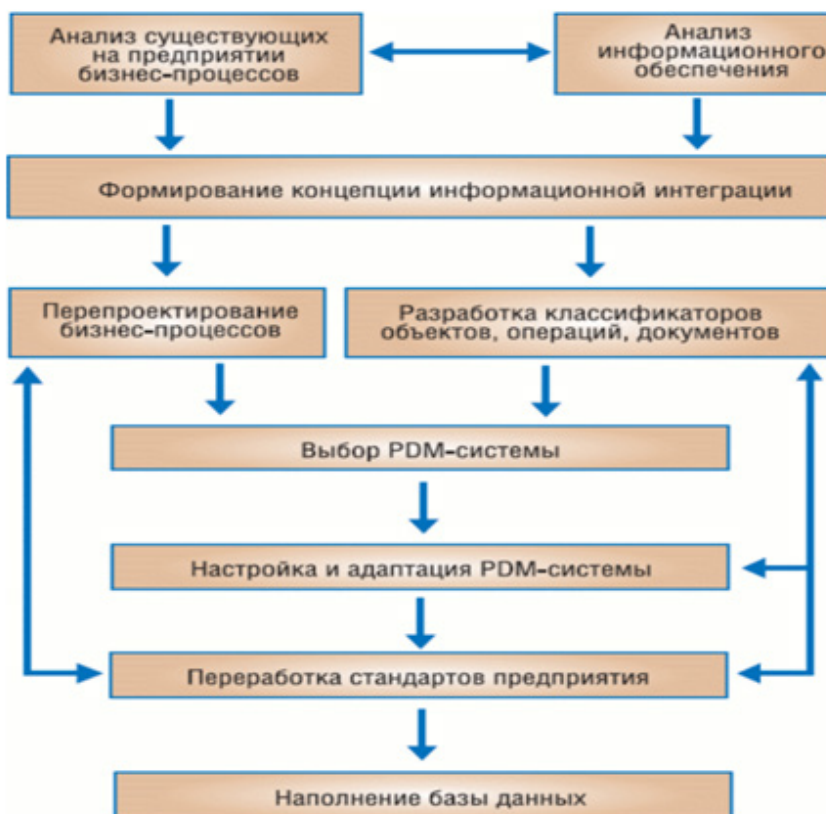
Анализ существующих на предприятии бизнес-процессов

Анализ информационного обеспечения

Формирование концепции информационной интеграции

Перепроектирование бизнес-процессов

Разработка классификаторов объектов, операций, документов

Выбор PDM-системы

Настройка и адаптация PDM-системы

Переработка стандартов предприятия

Наполнение базы данных